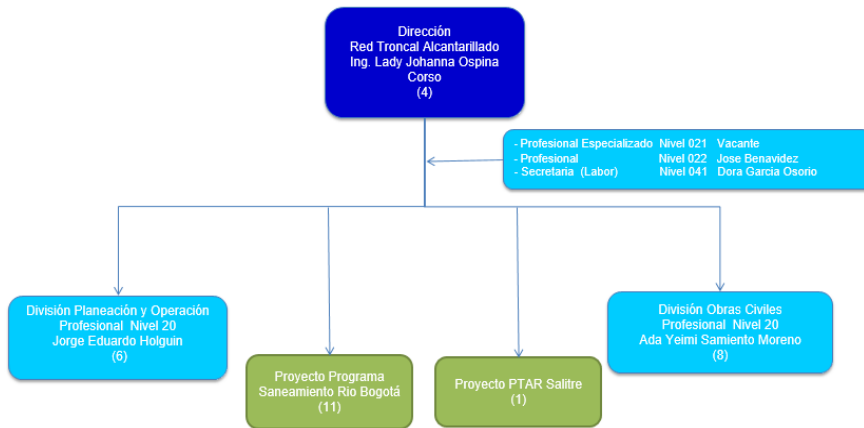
Dirección
Red Troncal Alcantarillado
Ing. Lady Johanna Ospina Corso
(4)

- Profesional Especializado Nivel 021 Vacante
- Profesional Nivel 022 Jose Benavidez
- Secretaria (Labor) Nivel 041 Dora Garcia Osorio

División Planeación y Operación
Profesional Nivel 20
Jorge Eduardo Holguin
(6)

Proyecto Programa
Saneamiento Rio Bogotá
(11)

Proyecto PTAR Salitre
(1)

División Obras Civiles
Profesional Nivel 20
Ada Yeimi Samiento Moreno
(8)